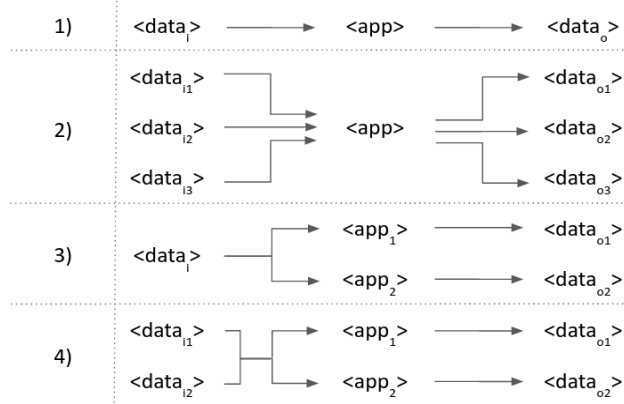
1) $<data_i>$ $<app>$ $<data_o>$

2) $<data_{i1}>$ $<data_{i2}>$ $<data_{i3}>$ $<app>$ $<data_{o1}>$ $<data_{o2}>$ $<data_{o3}>$

3) $<data_i>$ $<app_1>$ $<app_2>$ $<data_{o1}>$ $<data_{o2}>$

4) $<data_{i1}>$ $<data_{i2}>$ $<app_1>$ $<app_2>$ $<data_{o1}>$ $<data_{o2}>$